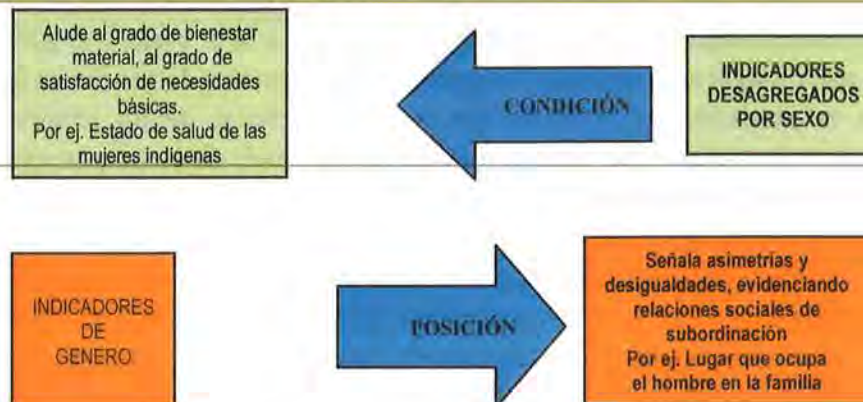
Alude al grado de bienestar material, al grado de satisfacción de necesidades básicas.
Por ej. Estado de salud de las mujeres indígenas

CONDICIÓN

INDICADORES DESAGREGADOS POR SEXO

INDICADORES DE GENERO

POSICIÓN

Señala asimetrías y desigualdades, evidenciando relaciones sociales de subordinación
Por ej. Lugar que ocupa el hombre en la familia